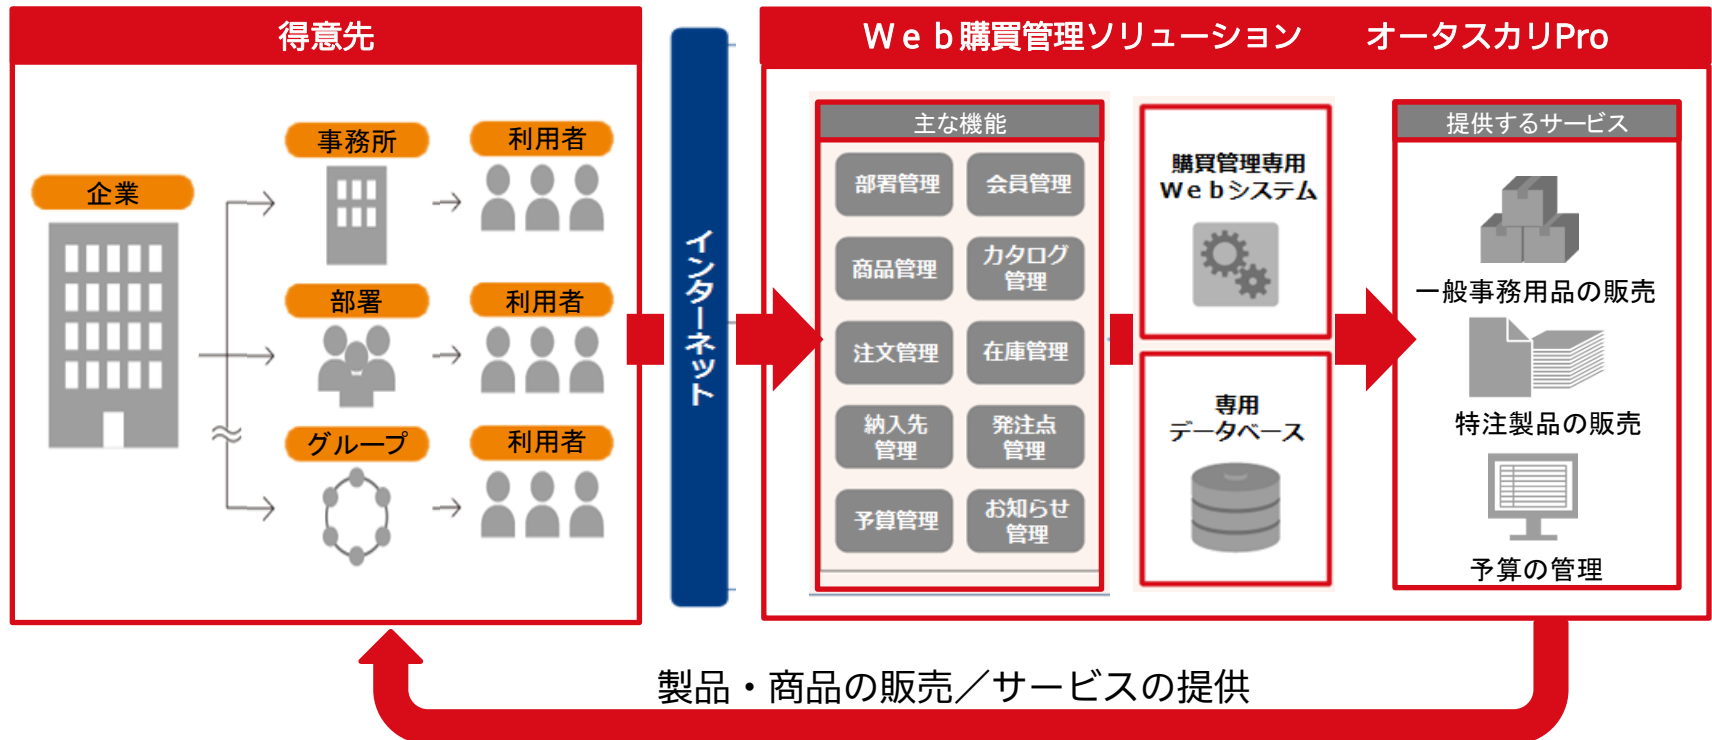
得意先

企業

事務所

利用者

部署

利用者

グループ

利用者

インターネット

Web購買管理ソリューション　オータスカリPro

主な機能

部署管理

会員管理

商品管理

カタログ管理

注文管理

在庫管理

納入先管理

発注点管理

予算管理

お知らせ管理

購買管理専用Webシステム

専用データベース

提供するサービス

一般事務用品の販売

特注製品の販売

予算の管理

製品・商品の販売／サービスの提供